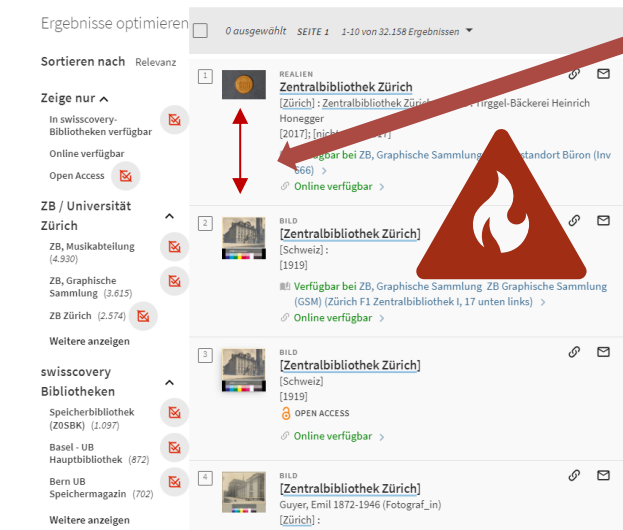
Ergebnisse optimieren

Sortieren nach Relevanz

Zeige nur

In swisscovery-Bibliotheken verfügbar

Online verfügbar

Open Access

ZB / Universität Zürich

ZB, Musikabteilung (4.930)

ZB, Graphische Sammlung (3.615)

ZB Zürich (2.574)

Weitere anzeigen

swisscovery Bibliotheken

Speicherbibliothek (ZOSBK) (1.097)

Basel - UB Hauptbibliothek (872)

Bern UB Speichermagazin (702)

Weitere anzeigen

0 ausgewählt SEITE 1 1-10 von 32.158 Ergebnissen

1 REALIEN
Zentralbibliothek Zürich
[Zürich] : Zentralbibliothek Zürich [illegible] Tirggel-Bäckerei Heinrich Honegger
[2017]; [nicht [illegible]
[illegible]fügbar bei ZB, Graphische Sammlung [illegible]standort Büron (Inv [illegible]666)
Online verfügbar

2 BILD
[Zentralbibliothek Zürich]
[Schweiz] :
[1919]
Verfügbar bei ZB, Graphische Sammlung ZB Graphische Sammlung (GSM) (Zürich F1 Zentralbibliothek I, 17 unten links)
Online verfügbar

3 BILD
[Zentralbibliothek Zürich]
[Schweiz]
[1919]
OPEN ACCESS
Online verfügbar

4 BILD
[Zentralbibliothek Zürich]
Guyer, Emil 1872-1946 (Fotograf_in)
[Zürich] :